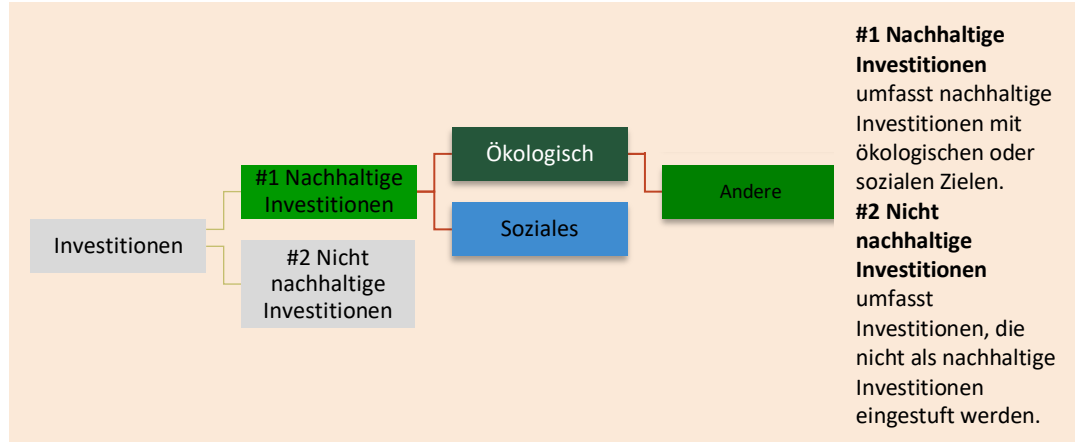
Investitionen

#1 Nachhaltige Investitionen

#2 Nicht nachhaltige Investitionen

Ökologisch

Soziales

Andere

**#1 Nachhaltige Investitionen** umfasst nachhaltige Investitionen mit ökologischen oder sozialen Zielen.
**#2 Nicht nachhaltige Investitionen** umfasst Investitionen, die nicht als nachhaltige Investitionen eingestuft werden.